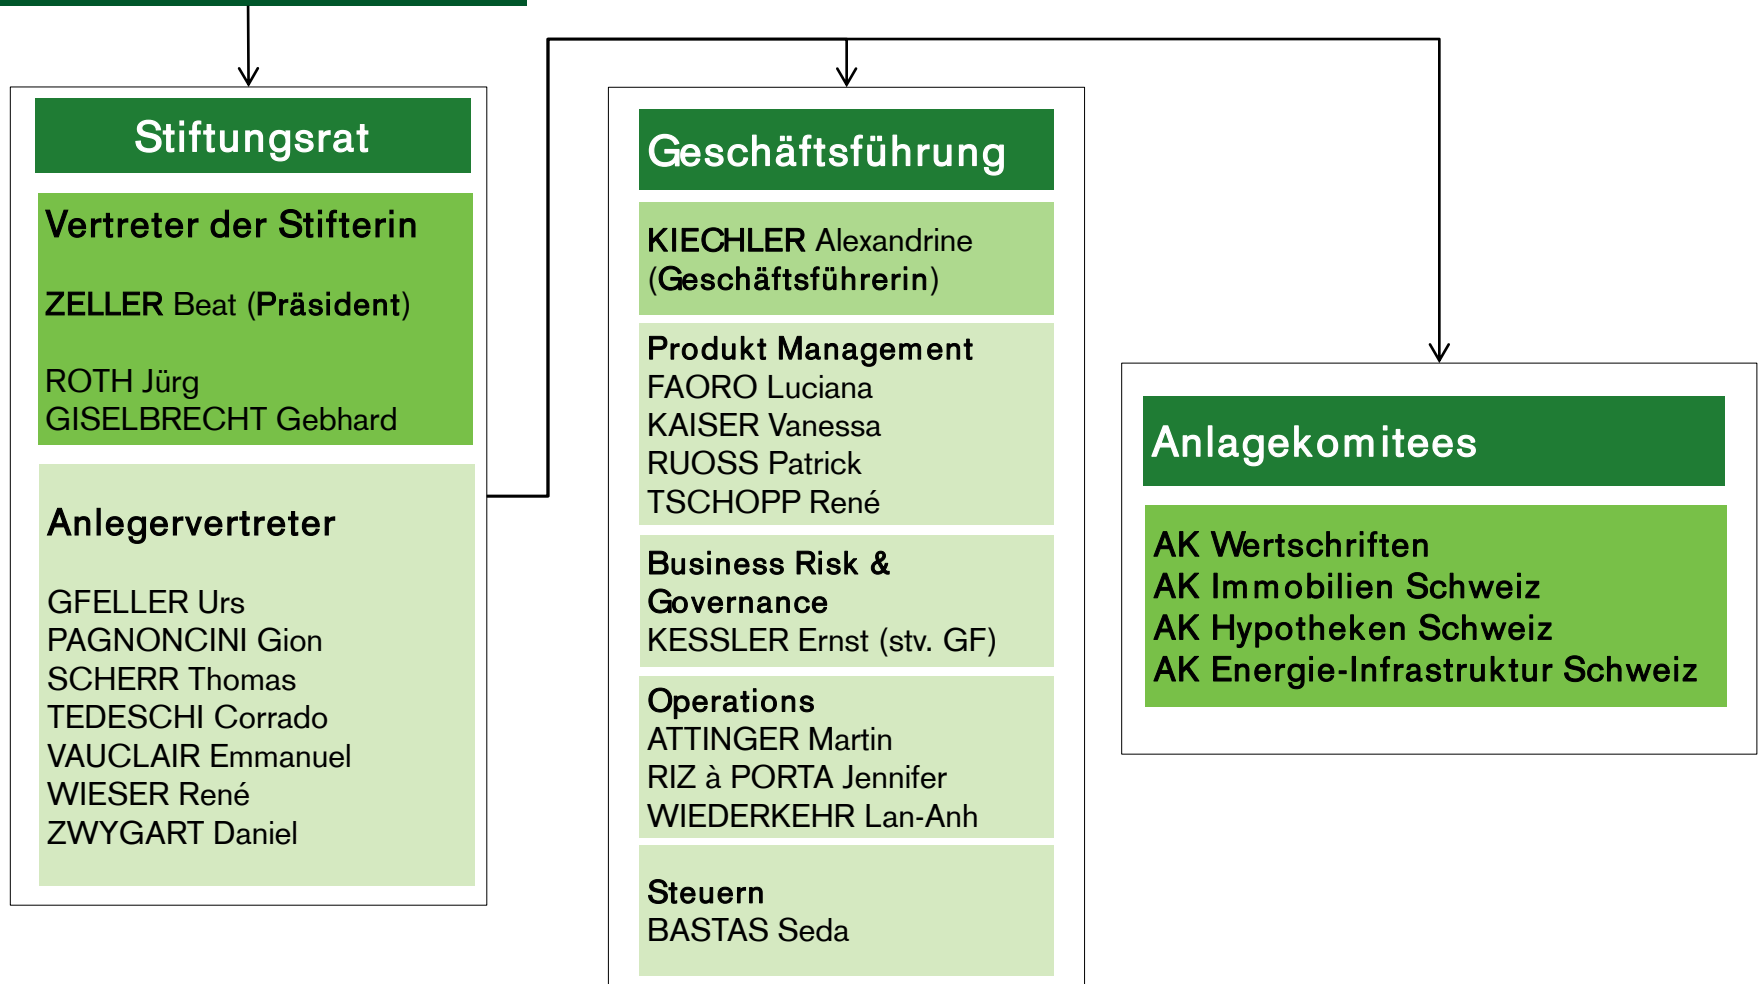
Stiftungsrat

Vertreter der Stifterin

ZELLER Beat (Präsident)

ROTH Jürg
GISELBRECHT Gebhard

Anlegervertreter

GFELLER Urs
PAGNONCINI Gion
SCHERR Thomas
TEDESCHI Corrado
VAUCLAIR Emmanuel
WIESER René
ZWYGART Daniel

Geschäftsführung

KIECHLER Alexandrine
(Geschäftsführerin)

Produkt Management
FAORO Luciana
KAISER Vanessa
RUOSS Patrick
TSCHOPP René

Business Risk & Governance
KESSLER Ernst (stv. GF)

Operations
ATTINGER Martin
RIZ à PORTA Jennifer
WIEDERKEHR Lan-Anh

Steuern
BASTAS Seda

Anlagekomitees

AK Wertschriften
AK Immobilien Schweiz
AK Hypotheken Schweiz
AK Energie-Infrastruktur Schweiz